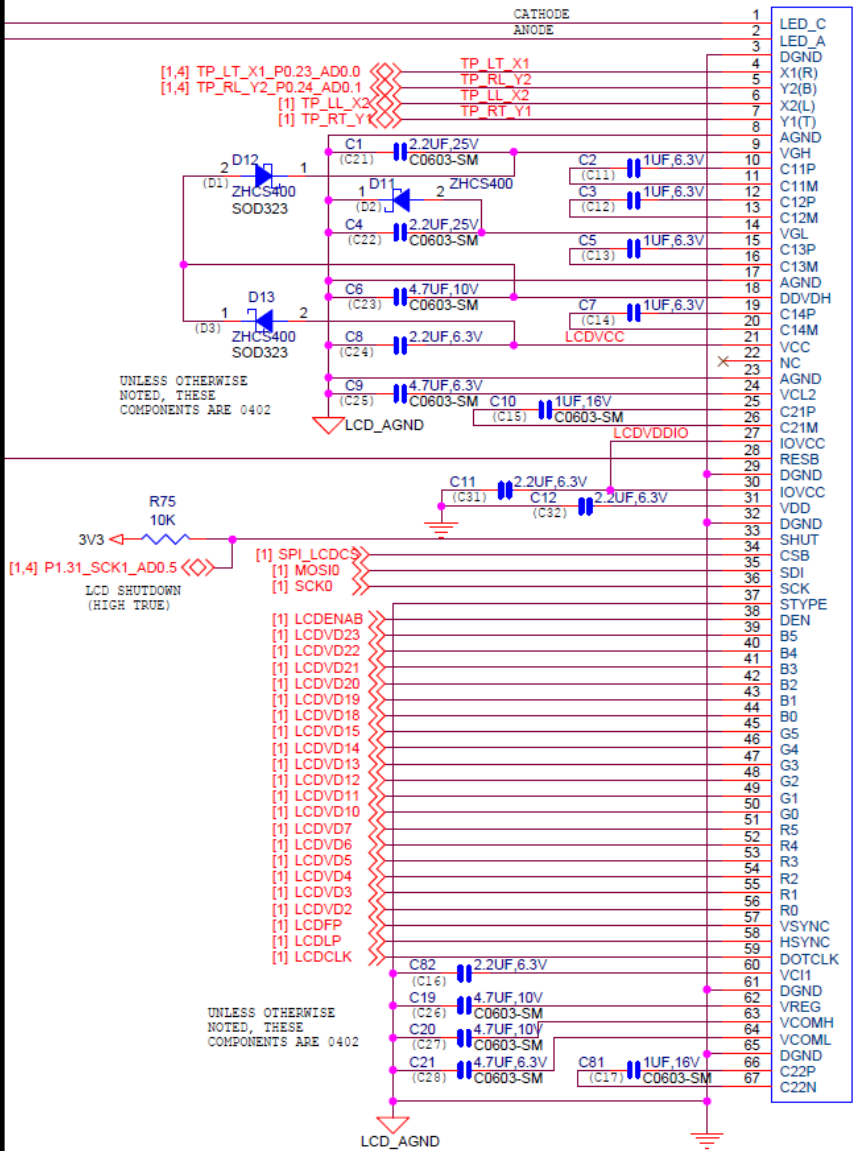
CATHODE
ANODE
[1,4] TP_LT_X1_P0.23_AD0.0
[1,4] TP_RL_Y2_P0.24_AD0.1
[1] TP_LL_X2
[1] TP_RT_Y1
TP_LT_X1
TP_RL_Y2
TP_LL_X2
TP_RT_Y1
C1 (C21) 2.2UF,25V C0603-SM
D12 (D1) ZHCS400 SOD323
2 1
D11 (D2) ZHCS400
1 2
C2 (C11) 1UF,6.3V
C3 (C12) 1UF,6.3V
C4 (C22) 2.2UF,25V C0603-SM
C5 (C13) 1UF,6.3V
C6 (C23) 4.7UF,10V C0603-SM
D13 (D3) ZHCS400 SOD323
1 2
C7 (C14) 1UF,6.3V
C8 (C24) 2.2UF,6.3V
LCDVCC
UNLESS OTHERWISE NOTED, THESE COMPONENTS ARE 0402
C9 (C25) 4.7UF,6.3V C0603-SM
C10 (C15) 1UF,16V C0603-SM
LCD_AGND
LCDVDDIO
C11 (C31) 2.2UF,6.3V
C12 (C32) 2.2UF,6.3V
R75 10K
3V3
[1,4] P1.31_SCK1_AD0.5
LCD SHUTDOWN (HIGH TRUE)
[1] SPI_LCDCS
[1] MOSI0
[1] SCK0
[1] LCDENAB
[1] LCDVD23
[1] LCDVD22
[1] LCDVD21
[1] LCDVD20
[1] LCDVD19
[1] LCDVD18
[1] LCDVD15
[1] LCDVD14
[1] LCDVD13
[1] LCDVD12
[1] LCDVD11
[1] LCDVD10
[1] LCDVD7
[1] LCDVD6
[1] LCDVD5
[1] LCDVD4
[1] LCDVD3
[1] LCDVD2
[1] LCDFP
[1] LCDLP
[1] LCDCLK
C82 (C16) 2.2UF,6.3V
C19 (C26) 4.7UF,10V C0603-SM
C20 (C27) 4.7UF,10V C0603-SM
C21 (C28) 4.7UF,6.3V C0603-SM
C81 (C17) 1UF,16V C0603-SM
UNLESS OTHERWISE NOTED, THESE COMPONENTS ARE 0402
LCD_AGND
1 LED_C
2 LED_A
3 DGND
4 X1(R)
5 Y2(B)
6 X2(L)
7 Y1(T)
8 AGND
9 VGH
10 C11P
11 C11M
12 C12P
13 C12M
14 VGL
15 C13P
16 C13M
17 AGND
18 DDVDH
19 C14P
20 C14M
21 VCC
22 NC
23 AGND
24 VCL2
25 C21P
26 C21M
27 IOVCC
28 RESB
29 DGND
30 IOVCC
31 VDD
32 DGND
33 SHUT
34 CSB
35 SDI
36 SCK
37 STYPE
38 DEN
39 B5
40 B4
41 B3
42 B2
43 B1
44 B0
45 G5
46 G4
47 G3
48 G2
49 G1
50 G0
51 R5
52 R4
53 R3
54 R2
55 R1
56 R0
57 VSYNC
58 HSYNC
59 DOTCLK
60 VCI1
61 DGND
62 VREG
63 VCOMH
64 VCOML
65 DGND
66 C22P
67 C22N